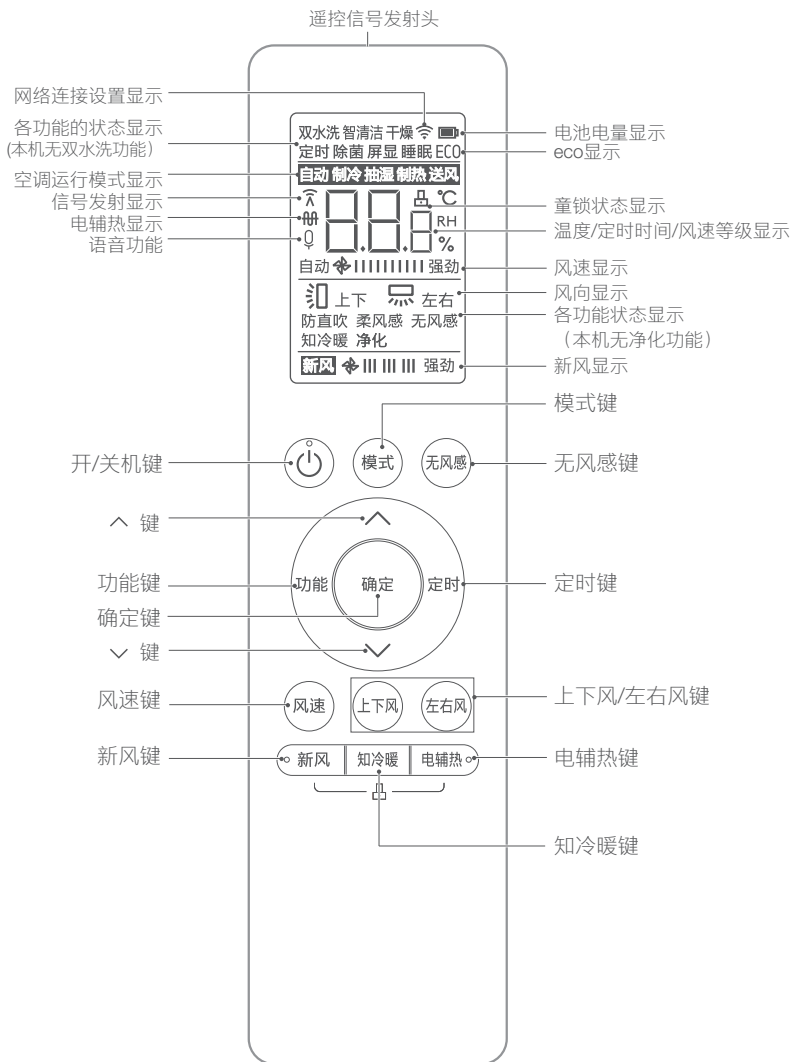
遥控信号发射头

网络连接设置显示
各功能的状态显示
(本机无双水洗功能)
空调运行模式显示
信号发射显示
电辅热显示
语音功能

双水洗 智清洁 干燥
定时 除菌 屏显 睡眠 ECO
自动 制冷 抽湿 制热 送风
88.8
℃
RH
%
自动 强劲
上下 左右
防直吹 柔风感 无风感
知冷暖 净化
新风 强劲

电池电量显示
eco显示
童锁状态显示
温度/定时时间/风速等级显示
风速显示
风向显示
各功能状态显示
(本机无净化功能)
新风显示

模式键
开/关机键
模式
无风感
无风感键
∧ 键
功能键
功能
确定
定时
定时键
确定键
∨ 键
风速键
风速
上下风
左右风
上下风/左右风键
新风键
新风
知冷暖
电辅热
电辅热键
知冷暖键